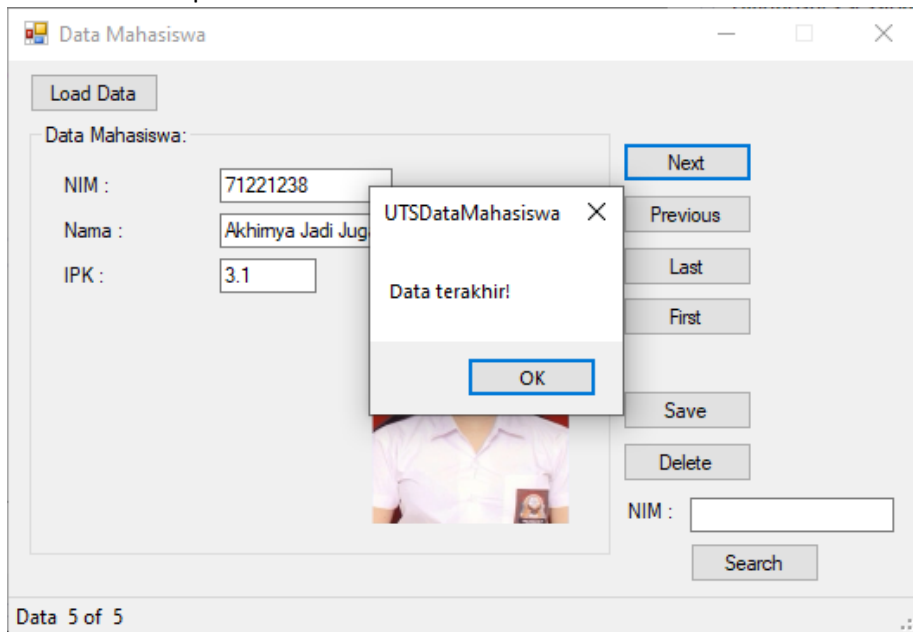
Data Mahasiswa

Load Data

Data Mahasiswa:

NIM : 71221238

Nama : Akhirnya Jadi Jug

IPK : 3.1

UTSDataMahasiswa

Data terakhir!

OK

Next

Previous

Last

First

Save

Delete

NIM :

Search

Data 5 of 5